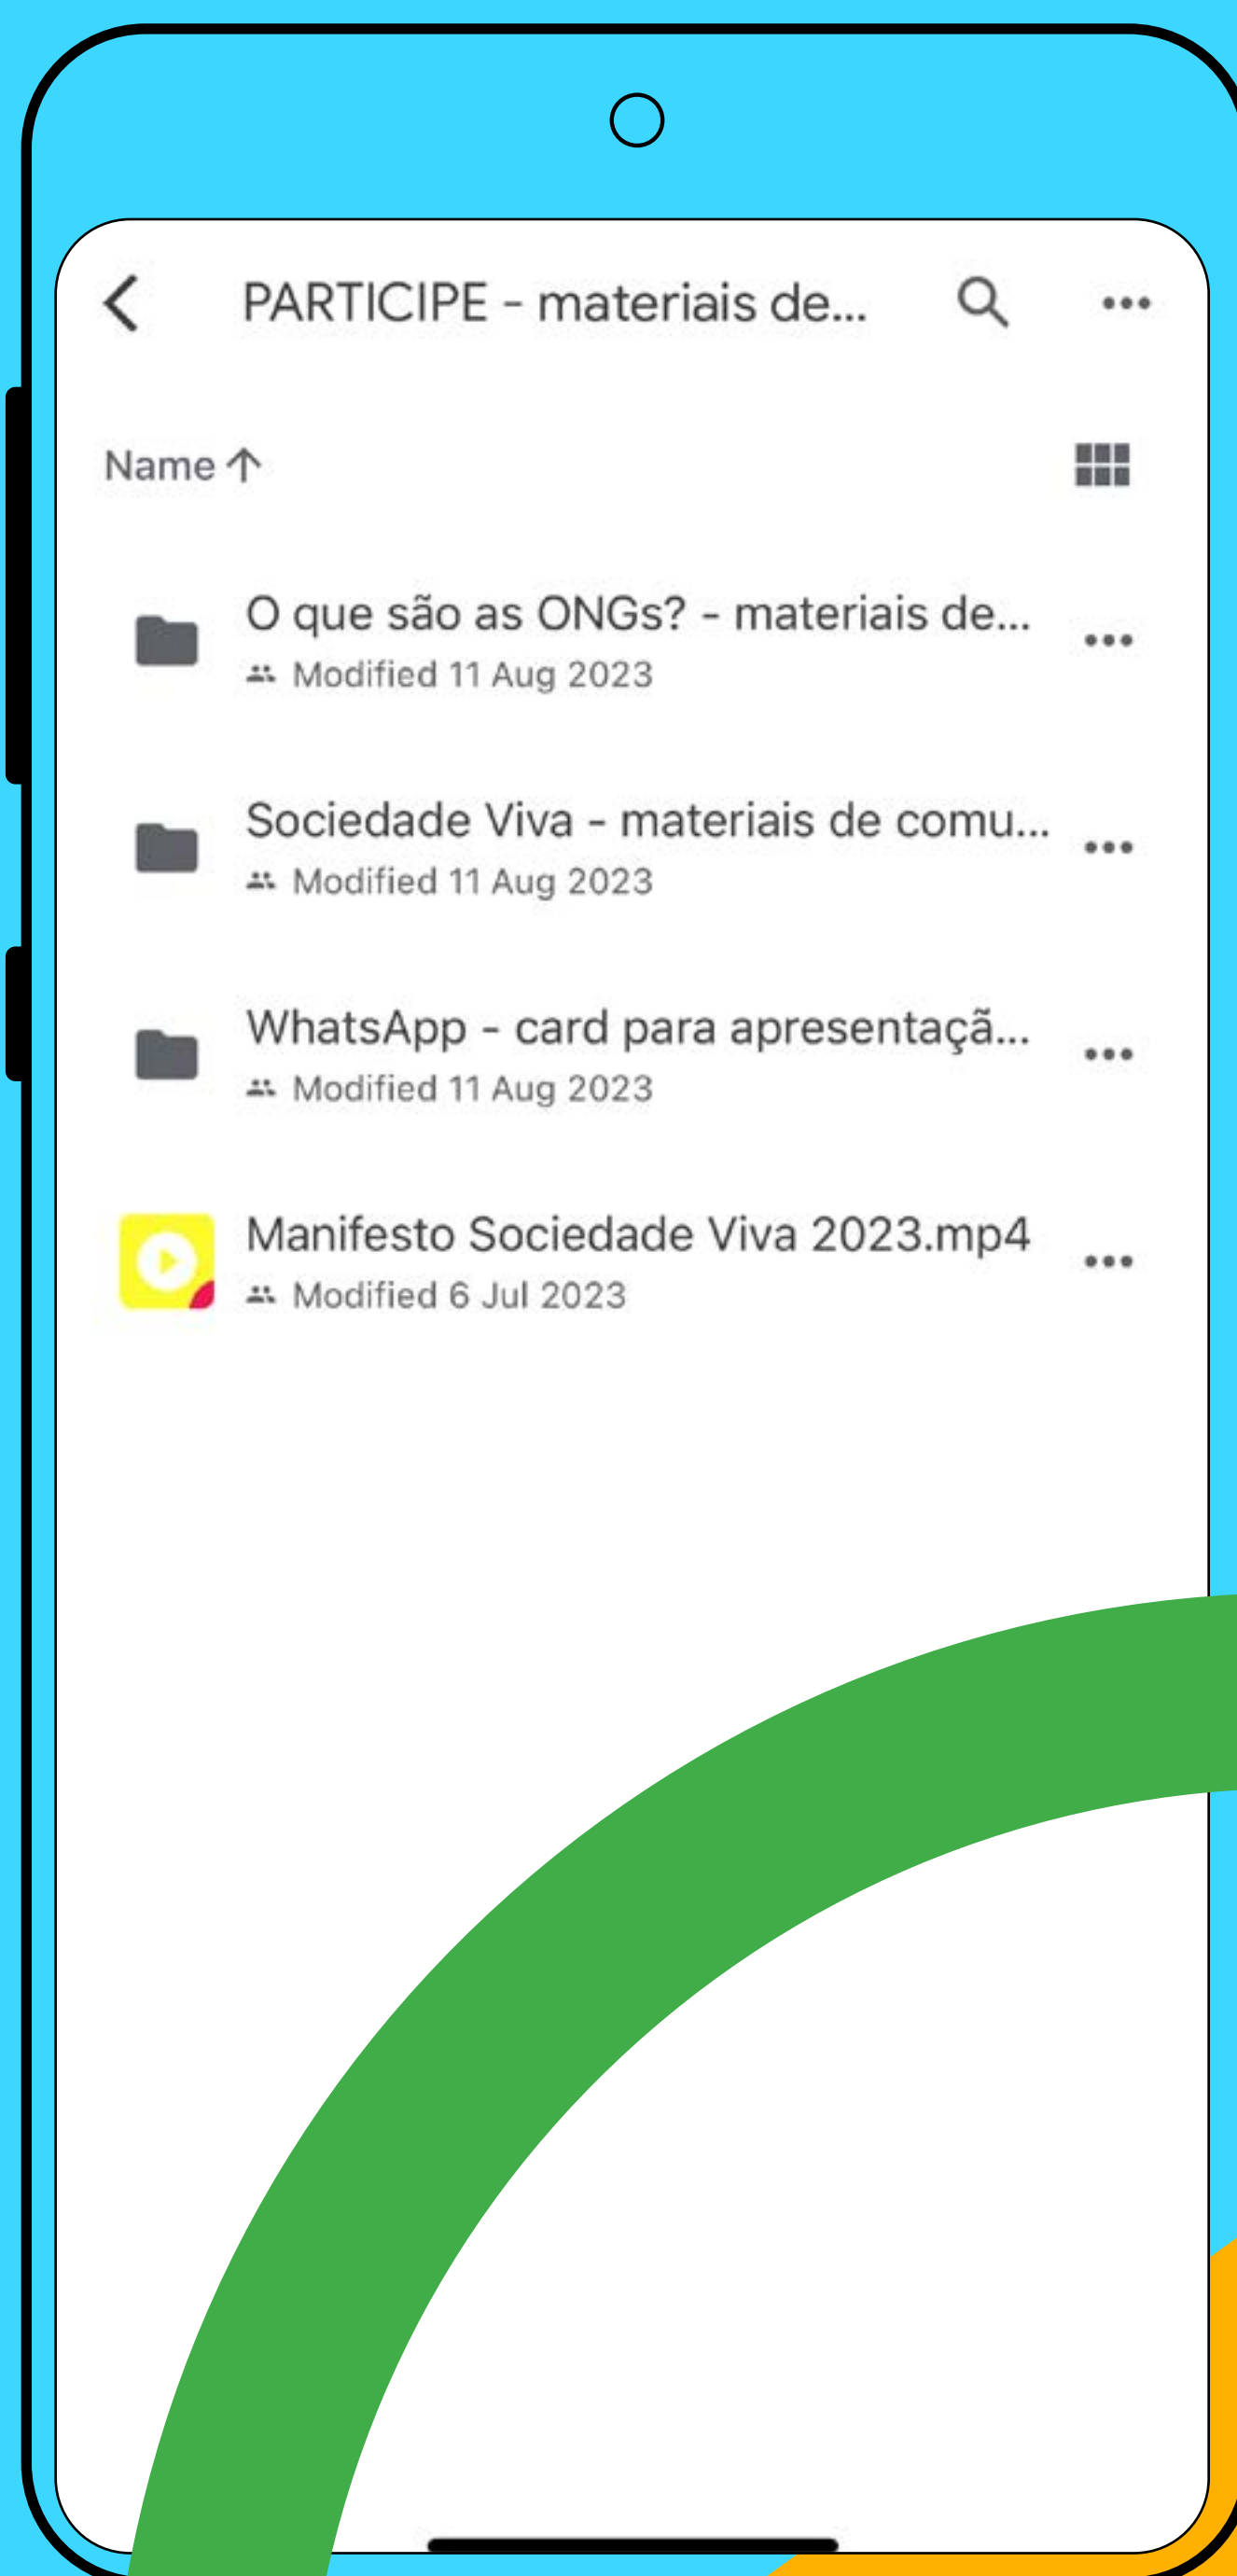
PARTICIPE - materiais de...

Name ↑

O que são as ONGs? - materiais de...
Modified 11 Aug 2023

Sociedade Viva - materiais de comu...
Modified 11 Aug 2023

WhatsApp - card para apresentaçã...
Modified 11 Aug 2023

Manifesto Sociedade Viva 2023.mp4
Modified 6 Jul 2023